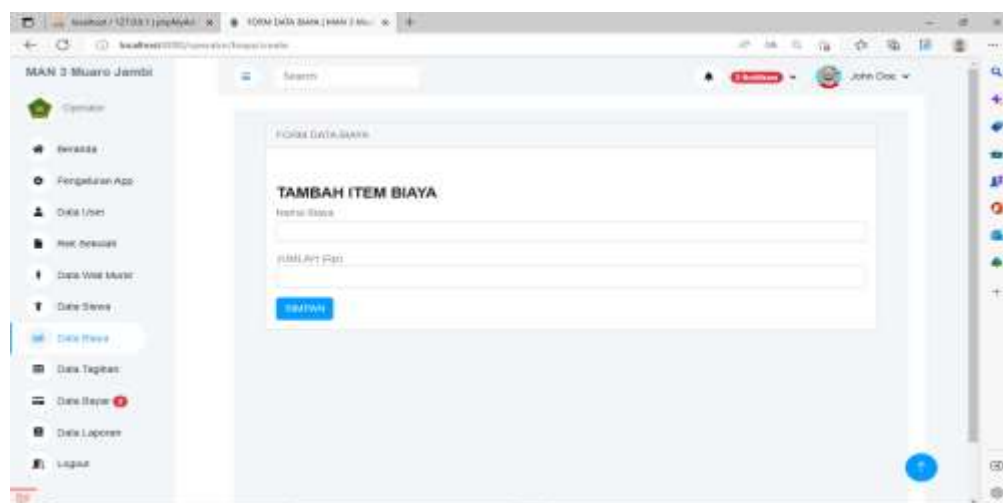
localhost / 127.0.0.1 / phpMyAd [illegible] | FORM DATA BIAYA | MAN 3 Mu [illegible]

localhost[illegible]

MAN 3 Muaro Jambi

Operator

Beranda

Pengaturan App

Data User

Riwt Sekolah

Data Wali Murid

Data Siswa

Data Biaya

Data Tagihan

Data Bayar

Data Laporan

Logout

Search

John Doe

FORM DATA BIAYA

TAMBAH ITEM BIAYA

Nama Biaya

JUMLAH Rp.

SIMPAN